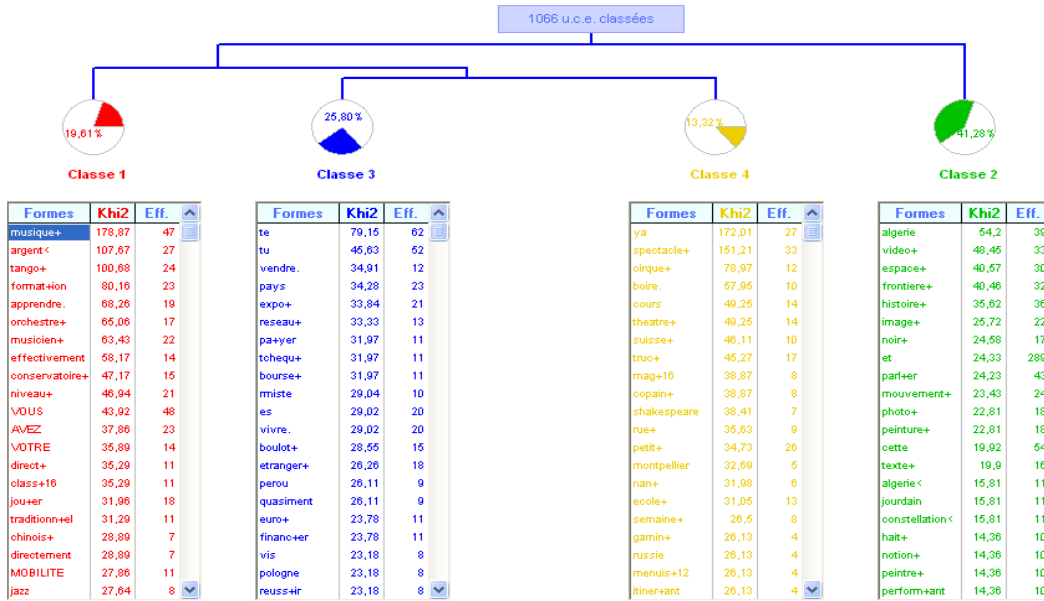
1066 u.c.e. classées

19,61 %
Classe 1

25,80 %
Classe 3

13,32 %
Classe 4

41,28 %
Classe 2

| Formes | Khi2 | Eff. |
|---|---|---|
| musique+ | 178,87 | 47 |
| argent< | 107,67 | 27 |
| tango+ | 100,68 | 24 |
| format+ion | 80,16 | 23 |
| apprendre. | 68,26 | 19 |
| orchestre+ | 65,06 | 17 |
| musicien+ | 63,43 | 22 |
| effectivement | 58,17 | 14 |
| conservatoire+ | 47,17 | 15 |
| niveau+ | 46,94 | 21 |
| VOUS | 43,92 | 48 |
| AVEZ | 37,86 | 23 |
| VOTRE | 35,89 | 14 |
| direct+ | 35,29 | 11 |
| class+16 | 35,29 | 11 |
| jou+er | 31,96 | 18 |
| traditionn+el | 31,29 | 11 |
| chinois+ | 28,89 | 7 |
| directement | 28,89 | 7 |
| MOBILITE | 27,86 | 11 |
| jazz | 27,64 | 8 |

| Formes | Khi2 | Eff. |
|---|---|---|
| te | 79,15 | 62 |
| tu | 45,63 | 52 |
| vendre. | 34,91 | 12 |
| pays | 34,28 | 23 |
| expo+ | 33,84 | 21 |
| reseau+ | 33,33 | 13 |
| pa+yer | 31,97 | 11 |
| tchequ+ | 31,97 | 11 |
| bourse+ | 31,97 | 11 |
| rmiste | 29,04 | 10 |
| es | 29,02 | 20 |
| vivre. | 29,02 | 20 |
| boulot+ | 28,55 | 15 |
| etranger+ | 26,26 | 18 |
| perou | 26,11 | 9 |
| quasiment | 26,11 | 9 |
| euro+ | 23,78 | 11 |
| financ+er | 23,78 | 11 |
| vis | 23,18 | 8 |
| pologne | 23,18 | 8 |
| reuss+ir | 23,18 | 8 |

| Formes | Khi2 | Eff. |
|---|---|---|
| ya | 172,01 | 27 |
| spectacle+ | 151,21 | 33 |
| cirque+ | 78,97 | 12 |
| boire. | 57,95 | 10 |
| cours | 49,25 | 14 |
| theatre+ | 49,25 | 14 |
| suisse+ | 46,11 | 10 |
| truc+ | 45,27 | 17 |
| mag+16 | 38,87 | 8 |
| copain+ | 38,87 | 8 |
| shakespeare | 38,41 | 7 |
| rue+ | 35,63 | 9 |
| petit+ | 34,73 | 26 |
| montpellier | 32,89 | 5 |
| nan+ | 31,98 | 6 |
| ecole+ | 31,05 | 13 |
| semaine+ | 26,5 | 8 |
| gamin+ | 26,13 | 4 |
| russie | 26,13 | 4 |
| menuis+12 | 26,13 | 4 |
| itiner+ant | 26,13 | 4 |

| Formes | Khi2 | Eff. |
|---|---|---|
| algerie | 54,2 | 39 |
| video+ | 48,45 | 33 |
| espace+ | 40,57 | 30 |
| frontiere+ | 40,46 | 32 |
| histoire+ | 35,62 | 36 |
| image+ | 25,72 | 22 |
| noir+ | 24,58 | 17 |
| et | 24,33 | 289 |
| parl+er | 24,23 | 43 |
| mouvement+ | 23,43 | 24 |
| photo+ | 22,81 | 18 |
| peinture+ | 22,81 | 18 |
| cette | 19,92 | 54 |
| texte+ | 19,9 | 16 |
| algerie< | 15,81 | 11 |
| jourdain | 15,81 | 11 |
| constellation< | 15,81 | 11 |
| hait+ | 14,36 | 10 |
| notion+ | 14,36 | 10 |
| peintre+ | 14,36 | 10 |
| perform+ant | 14,36 | 10 |